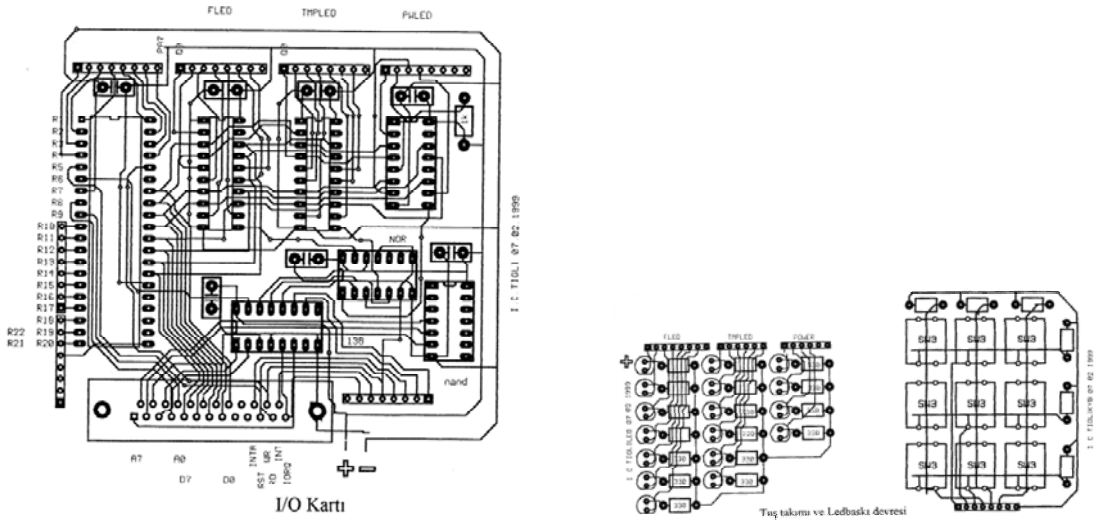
FLED TMPLED PWLED

P47

R1
R2
R3
R4
R5
R6
R7
R8
R9
R10
R11
R12
R13
R14
R15
R16
R17
R18
R19
R20
R22
R21

NOR

138

nand

I.C TIGLI 07 02 1999

A7 A0

D7 D0

RST RD WR INT INTA IORQ

+ −

I/O Kartı

FLED TMPLED POWER

+

I.C TIGLIOLES 07 02 1999

330

SW3 SW3 SW3
SW3 SW3 SW3
SW3 SW3 SW3

I.C TIGLIKYB 07 02 1999

Tuş takımı ve Ledbaskı devresi